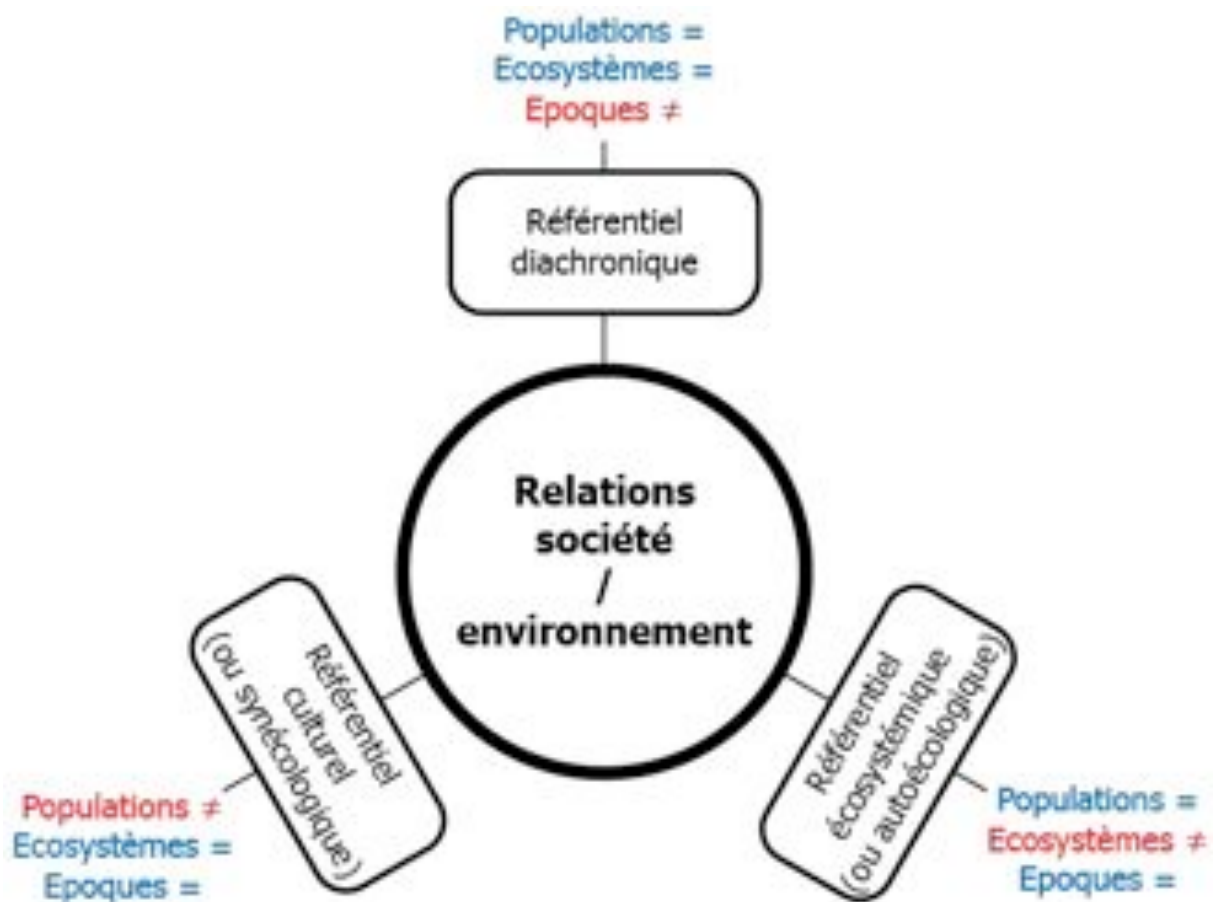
Populations =
Ecosystèmes =
Epoques ≠

Référentiel diachronique

Relations société / environnement

Référentiel culturel (ou synécologique)

Populations ≠
Ecosystèmes =
Epoques =

Référentiel écosystémique (ou autoécologique)

Populations =
Ecosystèmes ≠
Epoques =